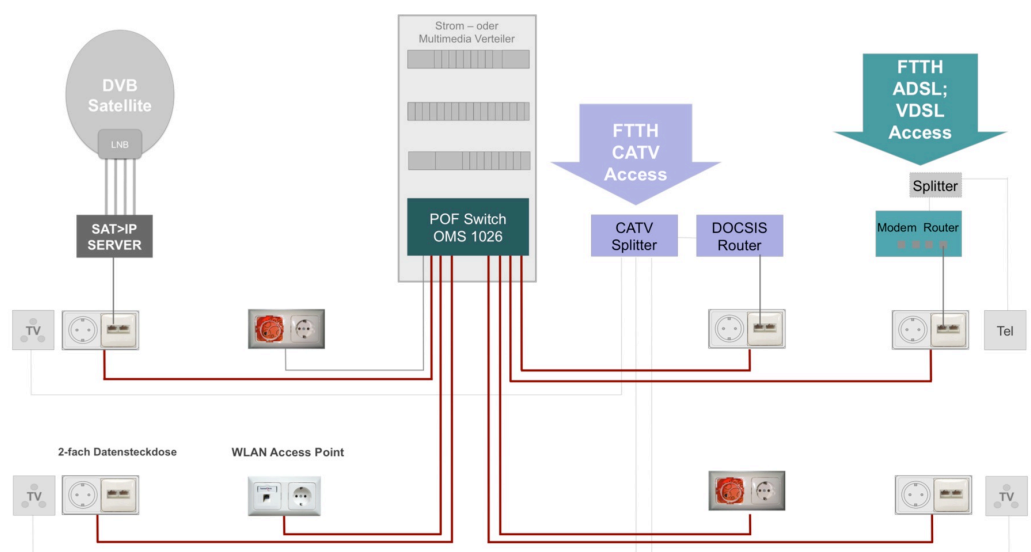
DVB Satellite

LNB

SAT>IP SERVER

Strom – oder Multimedia Verteiler

POF Switch OMS 1026

FTTH CATV Access

CATV Splitter

DOCSIS Router

FTTH ADSL; VDSL Access

Splitter

Modem Router

TV

Tel

2-fach Datensteckdose

WLAN Access Point

TV

TV